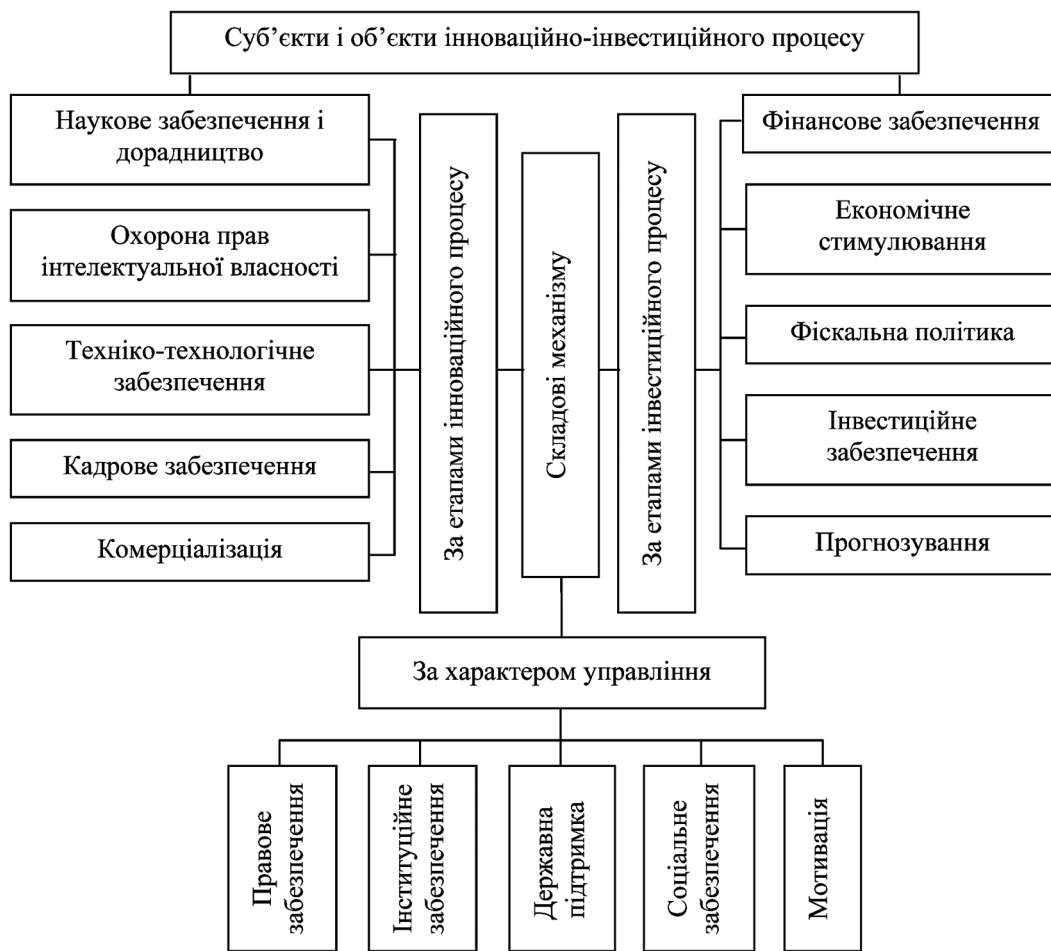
Суб'єкти і об'єкти інноваційно-інвестиційного процесу

Наукове забезпечення і дорадництво

Охорона прав інтелектуальної власності

Техніко-технологічне забезпечення

Кадрове забезпечення

Комерціалізація

За етапами інноваційного процесу

Складові механізму

За етапами інвестиційного процесу

Фінансове забезпечення

Економічне стимулювання

Фіскальна політика

Інвестиційне забезпечення

Прогнозування

За характером управління

Правове забезпечення

Інституційне забезпечення

Державна підтримка

Соціальне забезпечення

Мотивація